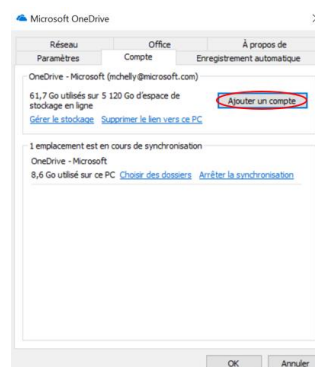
Microsoft OneDrive

Réseau
Office
À propos de
Paramètres
Compte
Enregistrement automatique

OneDrive - Microsoft (mchelly@microsoft.com)

61,7 Go utilisés sur 5 120 Go d'espace de stockage en ligne

Ajouter un compte

Gérer le stockage Supprimer le lien vers ce PC

1 emplacement est en cours de synchronisation

OneDrive - Microsoft

8,6 Go utilisé sur ce PC Choisir des dossiers Arrêter la synchronisation

OK
Annuler